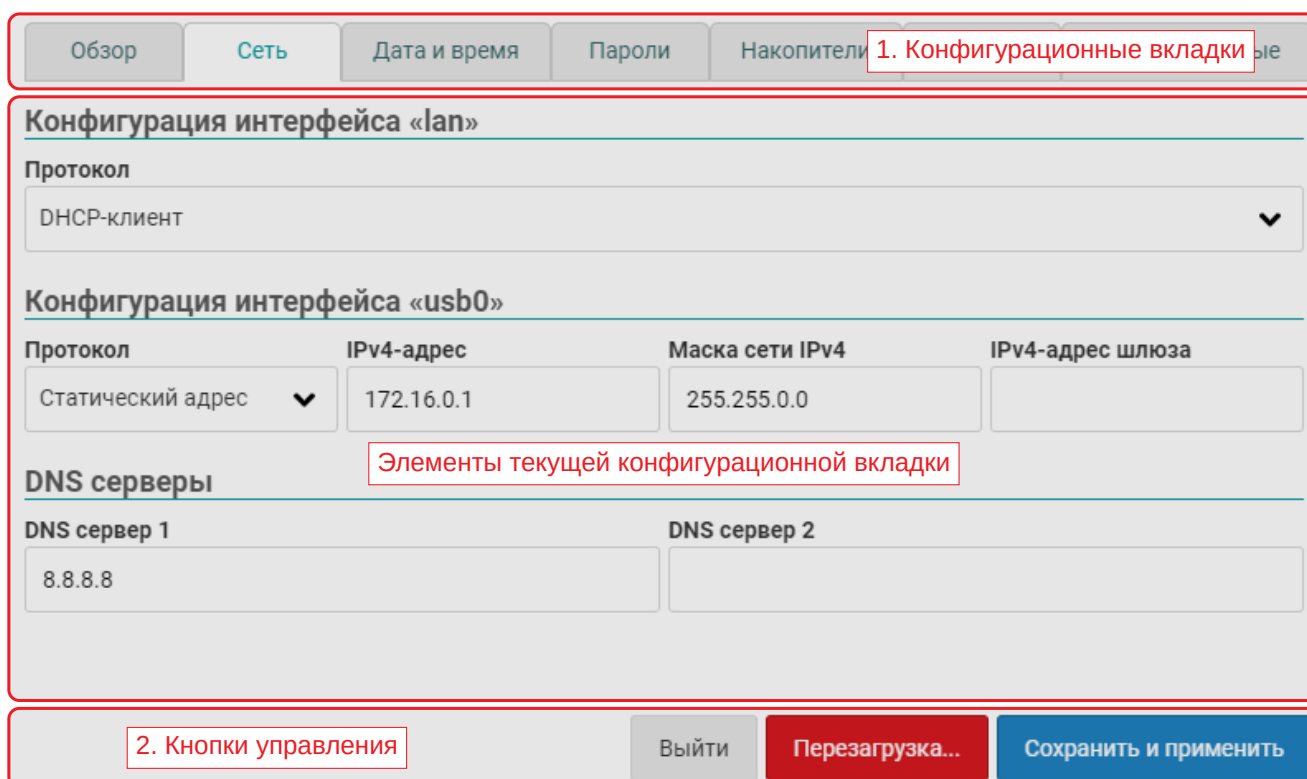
Обзор | Сеть | Дата и время | Пароли | Накопители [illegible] ые

1. Конфигурационные вкладки

Конфигурация интерфейса «lan»

Протокол

DHCP-клиент

Конфигурация интерфейса «usb0»

Протокол

Статический адрес

IPv4-адрес

172.16.0.1

Маска сети IPv4

255.255.0.0

IPv4-адрес шлюза

Элементы текущей конфигурационной вкладки

DNS серверы

DNS сервер 1

8.8.8.8

DNS сервер 2

2. Кнопки управления

Выйти

Перезагрузка...

Сохранить и применить